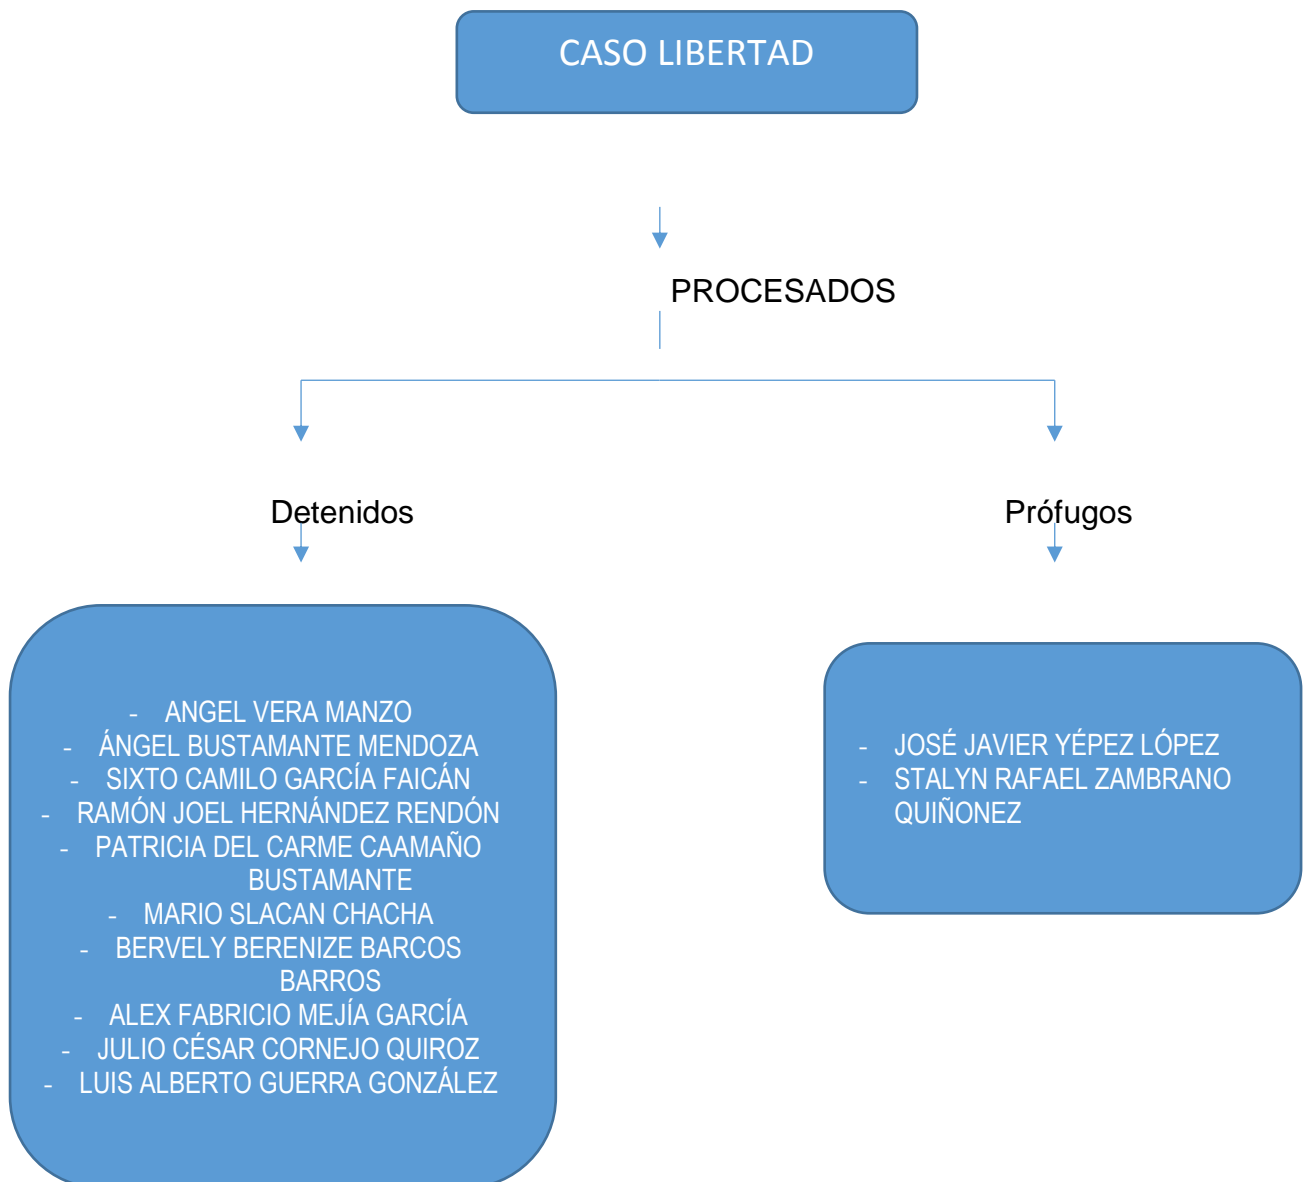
CASO LIBERTAD

PROCESADOS

Detenidos

Prófugos

- ANGEL VERA MANZO
- ÁNGEL BUSTAMANTE MENDOZA
- SIXTO CAMILO GARCÍA FAICÁN
- RAMÓN JOEL HERNÁNDEZ RENDÓN
- PATRICIA DEL CARME CAAMAÑO BUSTAMANTE
- MARIO SLACAN CHACHA
- BERVELY BERENIZE BARCOS BARROS
- ALEX FABRICIO MEJÍA GARCÍA
- JULIO CÉSAR CORNEJO QUIROZ
- LUIS ALBERTO GUERRA GONZÁLEZ

- JOSÉ JAVIER YÉPEZ LÓPEZ
- STALYN RAFAEL ZAMBRANO QUIÑONEZ